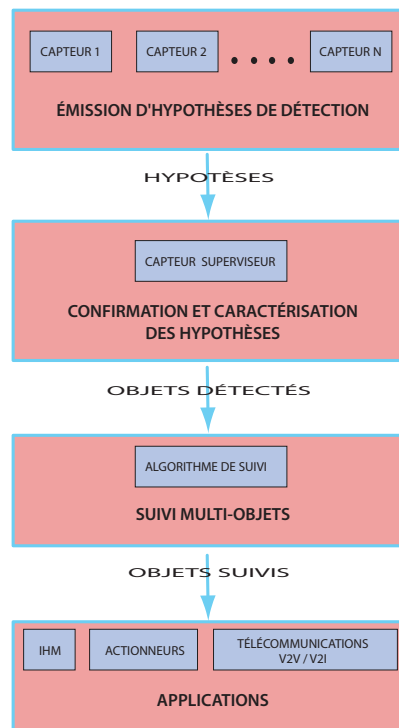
CAPTEUR 1
CAPTEUR 2
. . . .
CAPTEUR N

ÉMISSION D'HYPOTHÈSES DE DÉTECTION

HYPOTÈSES

CAPTEUR SUPERVISEUR

CONFIRMATION ET CARACTÉRISATION DES HYPOTHÈSES

OBJETS DÉTECTÉS

ALGORITHME DE SUIVI

SUIVI MULTI-OBJETS

OBJETS SUIVIS

IHM
ACTIONNEURS
TÉLÉCOMMUNICATIONS V2V / V2I

APPLICATIONS